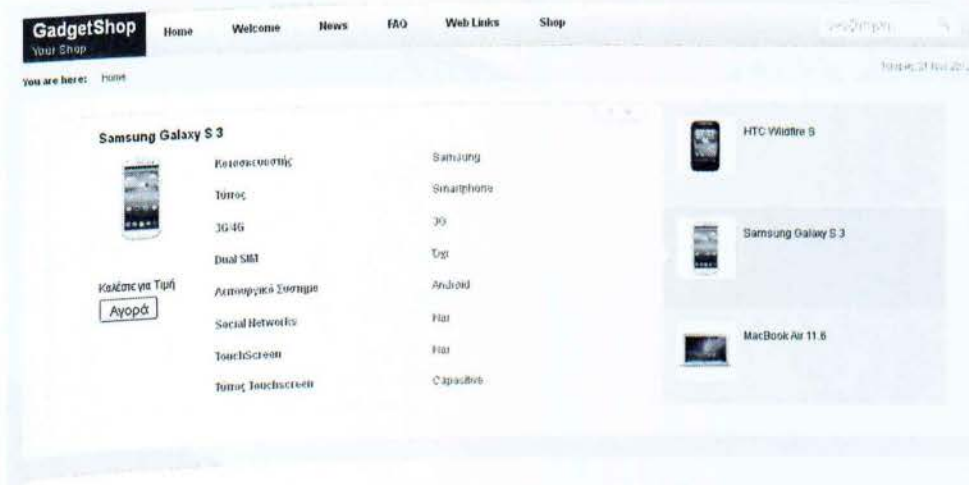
GadgetShop
Your Shop

Home Welcome News FAQ Web Links Shop

αναζήτηση

You are here: Home

Τετάρτη, 21 Νοέ 20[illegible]

Samsung Galaxy S 3

| | |
|---|---|
| Κατασκευαστής | Samsung |
| Τύπος | Smartphone |
| 3G/4G | 3G |
| Dual SIM | Όχι |
| Λειτουργικό Σύστημα | Android |
| Social Networks | Ναι |
| TouchScreen | Ναι |
| Τύπος Touchscreen | Capacitive |

Καλέστε για Τιμή

Αγορά

HTC Wildfire S

Samsung Galaxy S 3

MacBook Air 11.6